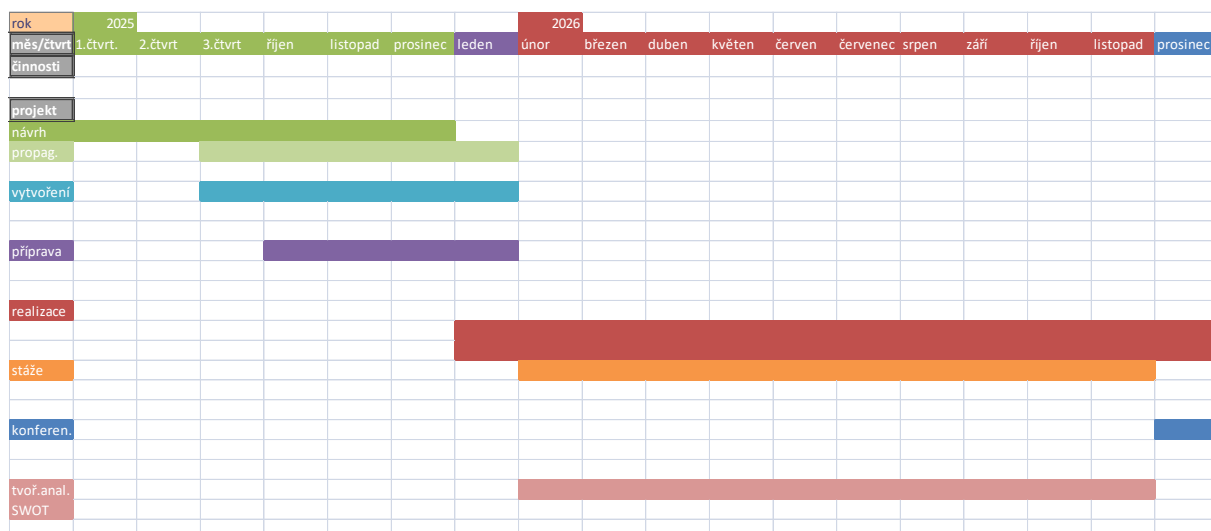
| rok | 2025 | | | | | | | 2026 | | | | | | | | | | |
|---|---|---|---|---|---|---|---|---|---|---|---|---|---|---|---|---|---|---|
| měs/čtvrt | 1.čtvrt. | 2.čtvrt | 3.čtvrt | říjen | listopad | prosinec | leden | únor | březen | duben | květen | červen | červenec | srpen | září | říjen | listopad | prosinec |
| činnosti | | | | | | | | | | | | | | | | | | |
| projekt | | | | | | | | | | | | | | | | | | |
| návrh | | | | | | | | | | | | | | | | | | |
| propag. | | | | | | | | | | | | | | | | | | |
| vytvoření | | | | | | | | | | | | | | | | | | |
| příprava | | | | | | | | | | | | | | | | | | |
| realizace | | | | | | | | | | | | | | | | | | |
| stáže | | | | | | | | | | | | | | | | | | |
| konferen. | | | | | | | | | | | | | | | | | | |
| tvoř.anal. SWOT | | | | | | | | | | | | | | | | | | |